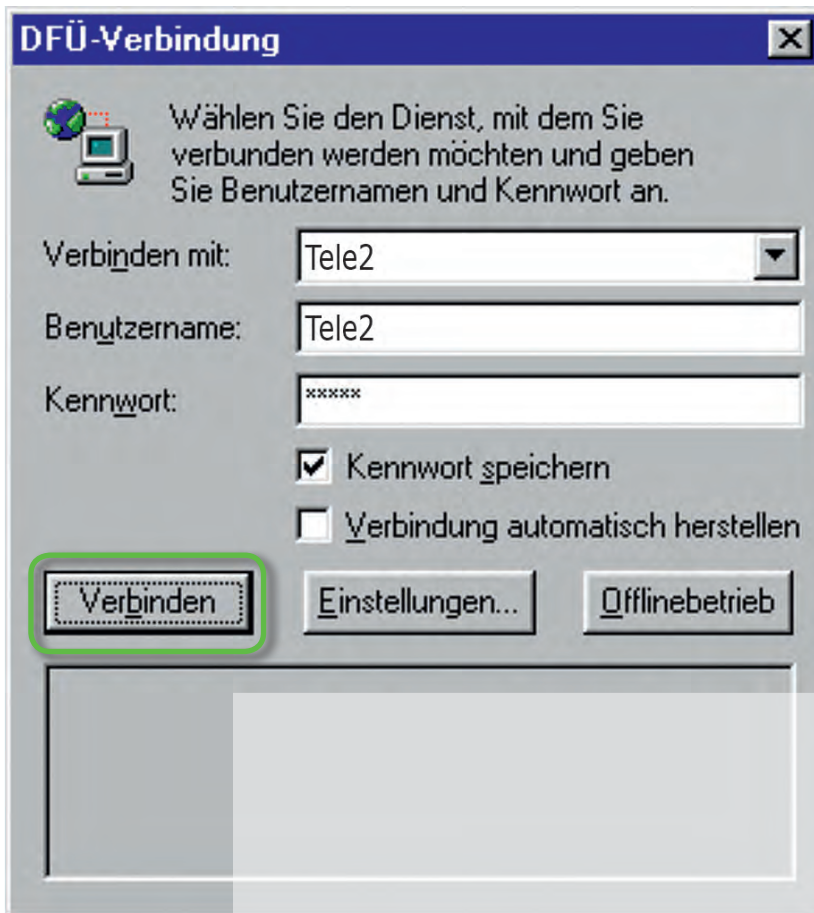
DFÜ-Verbindung

Wählen Sie den Dienst, mit dem Sie verbunden werden möchten und geben Sie Benutzernamen und Kennwort an.

Verbinden mit: Tele2

Benutzername: Tele2

Kennwort: *****

Kennwort speichern

Verbindung automatisch herstellen

Verbinden

Einstellungen...

Offlinebetrieb